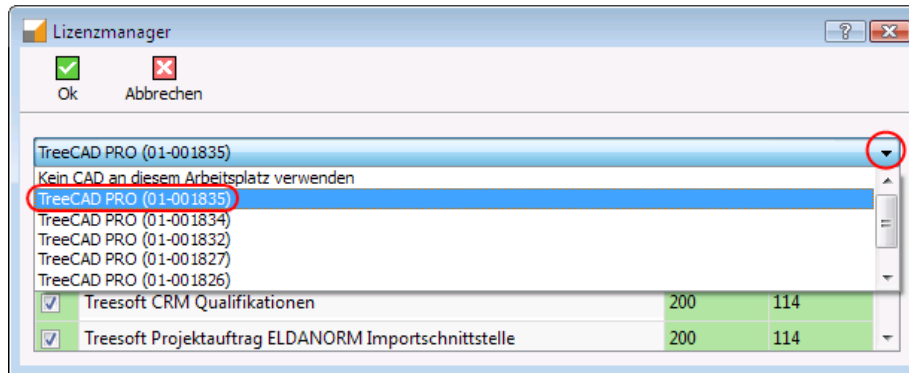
Lizenzmanager

?

Ok

Abbrechen

TreeCAD PRO (01-001835)

Kein CAD an diesem Arbeitsplatz verwenden
TreeCAD PRO (01-001835)
TreeCAD PRO (01-001834)
TreeCAD PRO (01-001832)
TreeCAD PRO (01-001827)
TreeCAD PRO (01-001826)

| ☑ | Treesoft CRM Qualifikationen | 200 | 114 |
|---|---|---|---|
| ☑ | Treesoft Projektauftrag ELDANORM Importschnittstelle | 200 | 114 |